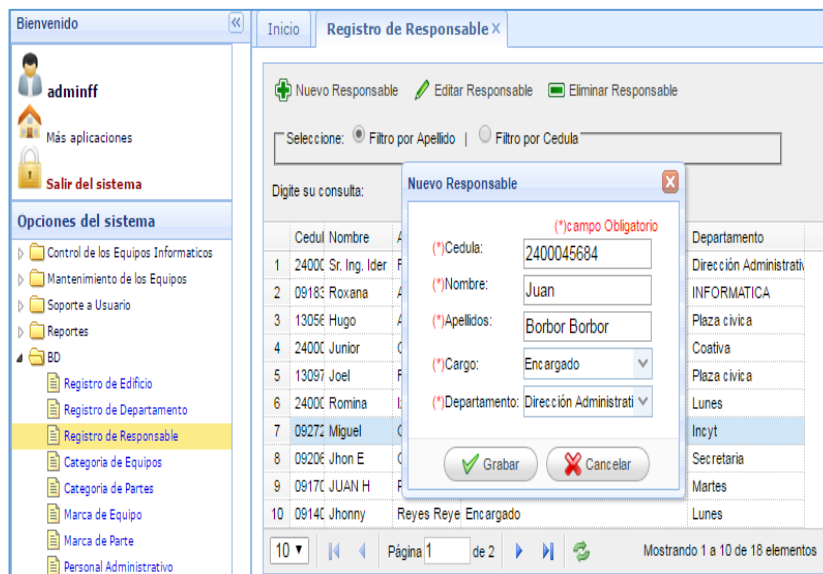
Bienvenido

adminff

Más aplicaciones

Salir del sistema

Opciones del sistema

Control de los Equipos Informaticos
Mantenimiento de los Equipos
Soporte a Usuario
Reportes
BD
Registro de Edificio
Registro de Departamento
Registro de Responsable
Categoria de Equipos
Categoria de Partes
Marca de Equipo
Marca de Parte
Personal Administrativo

Inicio | Registro de Responsable ×

Nuevo Responsable  Editar Responsable  Eliminar Responsable

Seleccione: Filtro por Apellido | Filtro por Cedula

Digite su consulta:

| | Cedul | Nombre | A | | Departamento |
|---|---|---|---|---|---|
| 1 | 24000 | Sr. Ing. Ider | F | | Dirección Administrativ |
| 2 | 09183 | Roxana | A | | INFORMATICA |
| 3 | 13056 | Hugo | A | | Plaza civica |
| 4 | 24000 | Junior | C | | Coativa |
| 5 | 13097 | Joel | F | | Plaza civica |
| 6 | 24000 | Romina | L | | Lunes |
| 7 | 09272 | Miguel | C | | Incyt |
| 8 | 09206 | Jhon E | C | | Secretaria |
| 9 | 09170 | JUAN H | F | | Martes |
| 10 | 09140 | Jhonny | Reyes Reye | Encargado | Lunes |

10 ▾  Página 1 de 2  Mostrando 1 a 10 de 18 elementos

Nuevo Responsable

(*)campo Obligatorio
(*)Cedula: 2400045684
(*)Nombre: Juan
(*)Apellidos: Borbor Borbor
(*)Cargo: Encargado
(*)Departamento: Dirección Administrati

Grabar  Cancelar